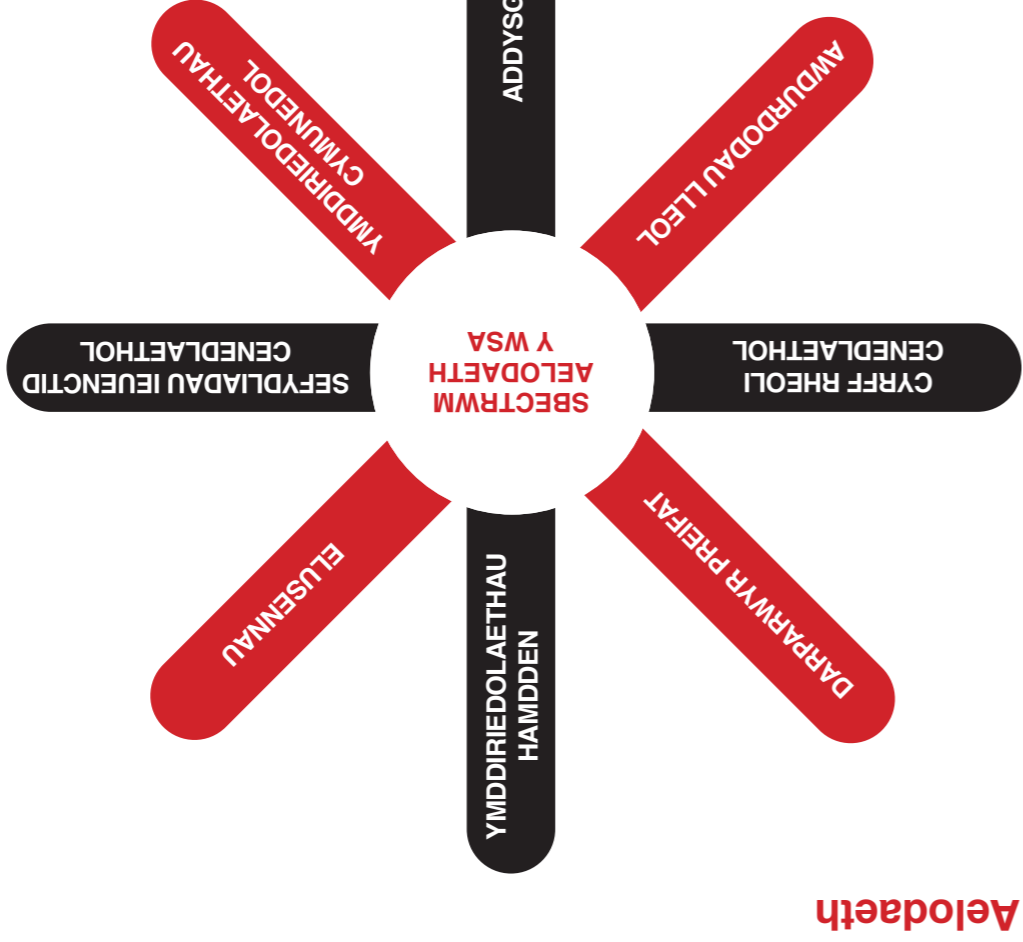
Aelodaeth

SBECTRWM AELODAETH Y WSA

ADDYSG

AWDURDODAU LLEOL

CYRFF RHEOLI CENEDLAETHOL

DARPARWYR PREIFAT

YMDDIRIEDOLAETHAU HAMDDEN

ELUSENNAU

SEFYDLIADAU IEUENCTID CENEDLAETHOL

YMDDIRIEDOLAETHAU CYMUNEDOL